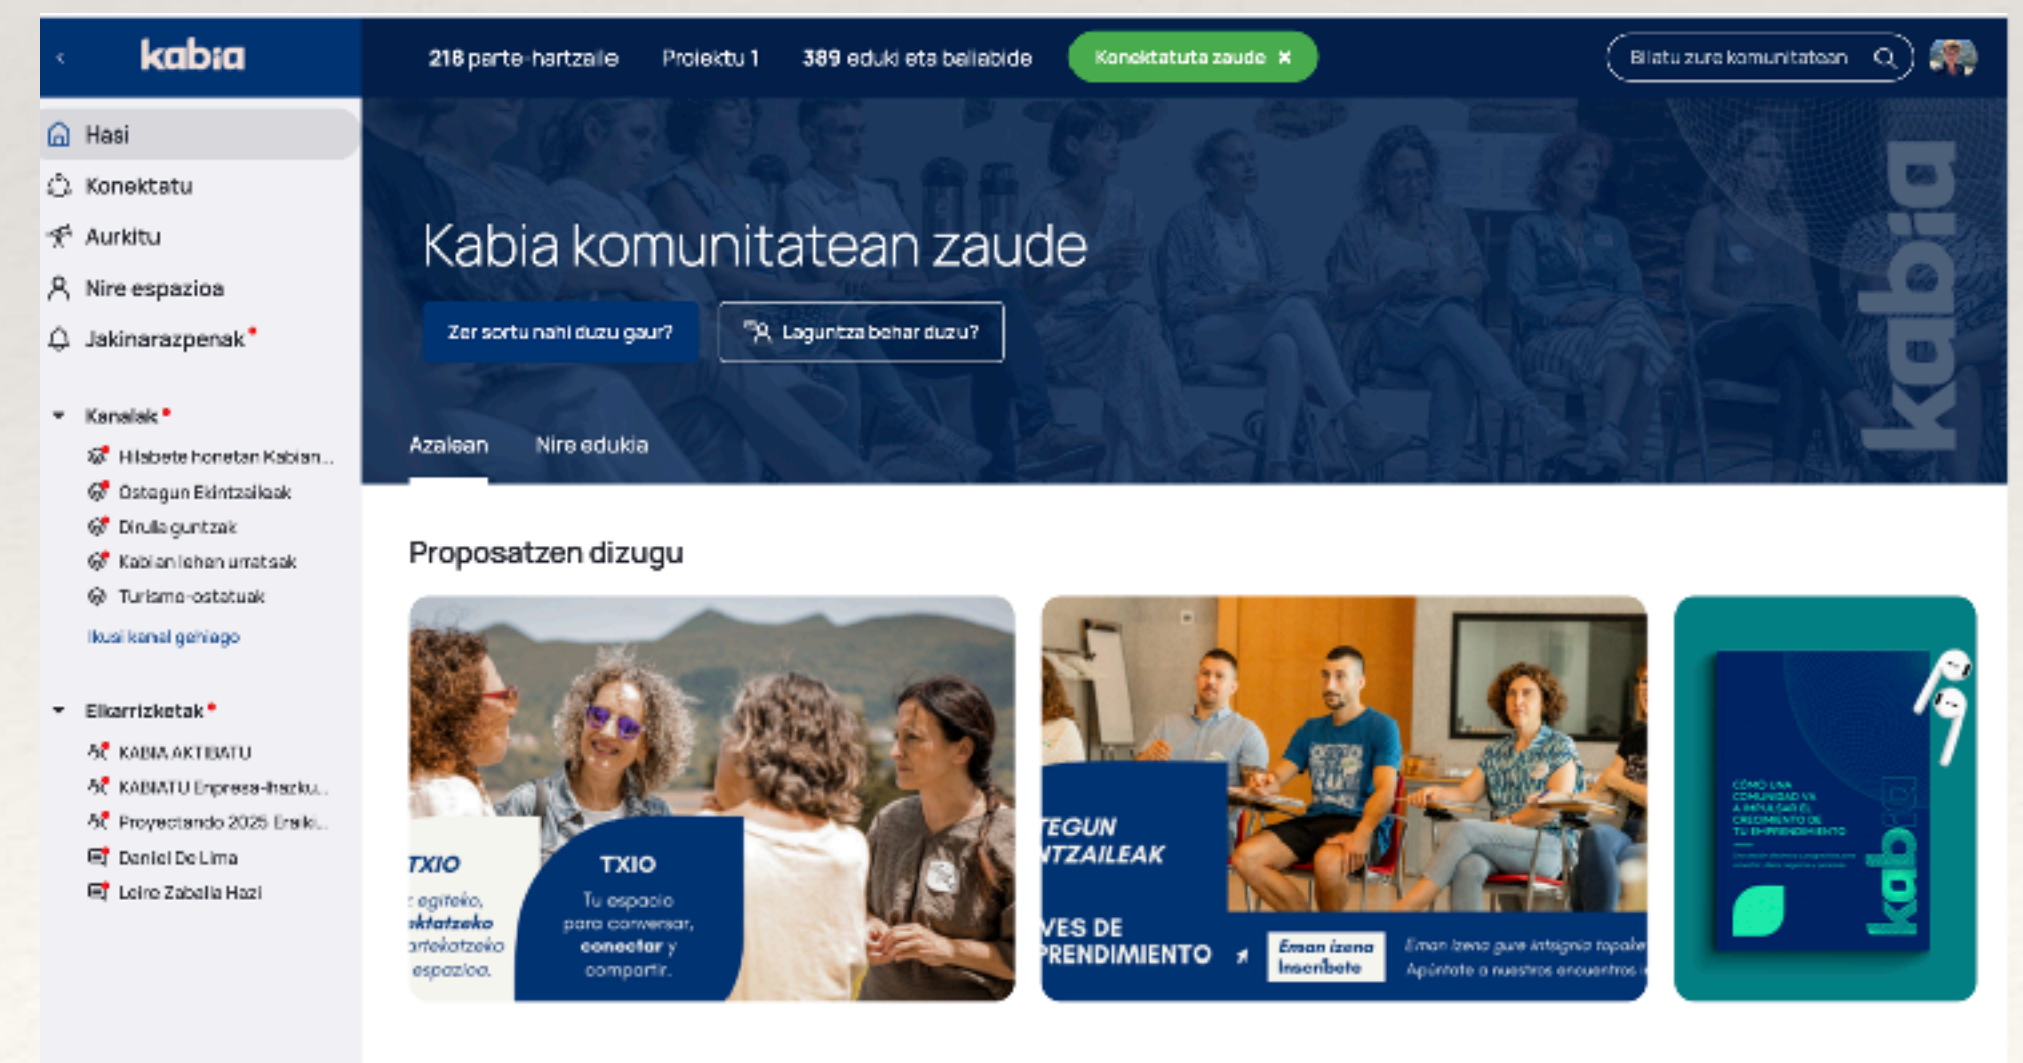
kabia

218 parte-hartzaile Proiektu 1 389 eduki eta baliabide Konektatuta zaude ×

Bilatu zure komunitatean

Hasi
Konektatu
Aurkitu
Nire espazioa
Jakinarazpenak

Kanalak
Hilabete honetan Kabian...
Ostegun Ekintzaileak
Diru laguntzak
Kabian lehen urratsak
Turismo-ostatuak
Ikusi kanal gehiago

Elkarrizketak
KABIA AKTIBATU
KABIATU Enpresa-Ikazku...
Proyectando 2025 Eraik...
Daniel De Lima
Leire Zabalia Hazi

Kabia komunitatean zaude

Zer sortu nahi duzu gaur?
Laguntza behar duzu?

kabia

Azalean Nire edukia

Proposatzen dizugu

TXIO
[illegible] egiteko, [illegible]ktatzeko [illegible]artekatzeko espazioa.

TXIO
Tu espacio para conversar, conectar y compartir.

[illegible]EGUN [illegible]NTZAILEAK
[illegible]VES DE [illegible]PRENDIMIENTO
Eman izena Inscríbete
Eman izena gure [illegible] Apúntate a nuestros encuentros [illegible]

CÓMO UNA COMUNIDAD VA A IMPULSAR EL CRECIMIENTO DE TU EMPRENDIMIENTO
kabia